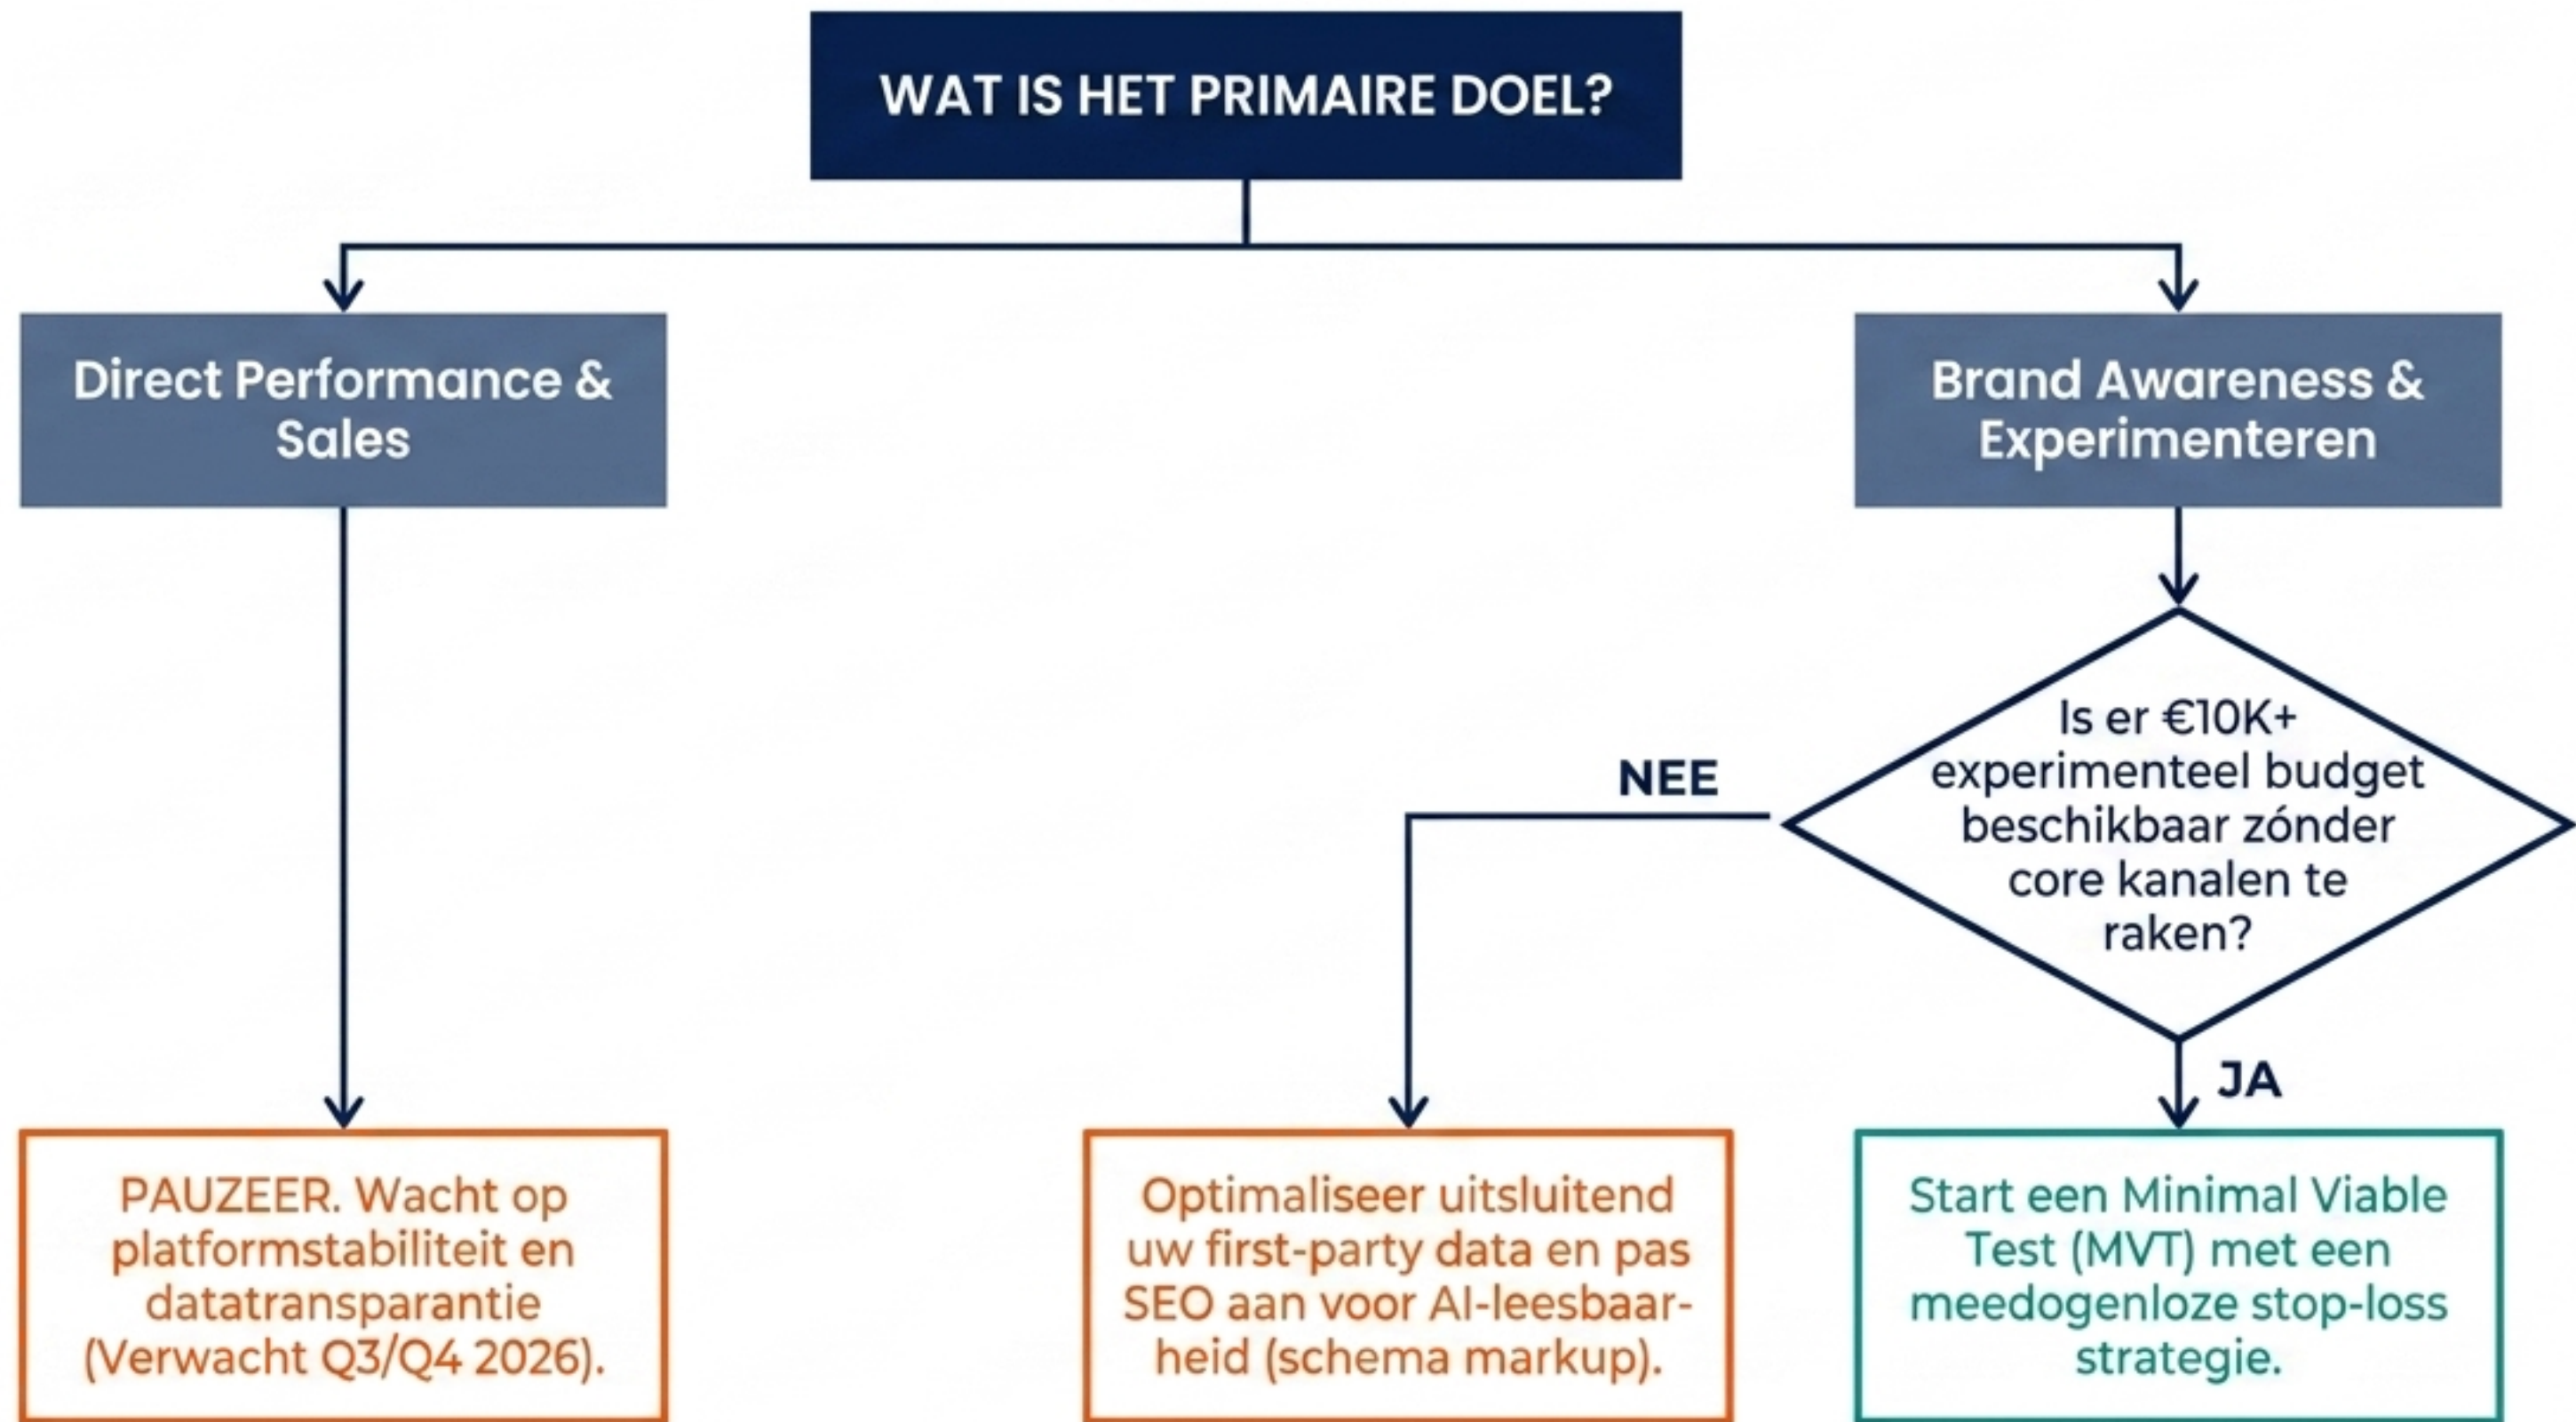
WAT IS HET PRIMAIRE DOEL?

Direct Performance & Sales

Brand Awareness & Experimenteren

Is er €10K+ experimenteel budget beschikbaar zónder core kanalen te raken?

NEE

JA

PAUZEER. Wacht op platformstabiliteit en datatransparantie (Verwacht Q3/Q4 2026).

Optimaliseer uitsluitend uw first-party data en pas SEO aan voor AI-leesbaarheid (schema markup).

Start een Minimal Viable Test (MVT) met een meedogenloze stop-loss strategie.